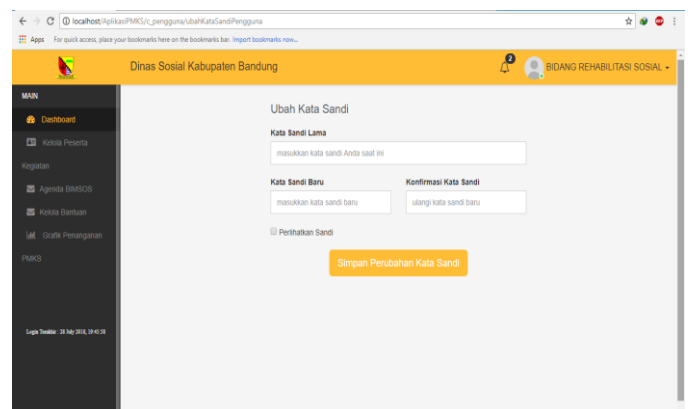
localhost/AplikasiPMKS/c_pengguna/ubahKataSandiPengguna

Apps For quick access, place your bookmarks here on the bookmarks bar. Import bookmarks now...

Dinas Sosial Kabupaten Bandung

2

BIDANG REHABILITASI SOSIAL

MAIN

Dashboard

Kelola Peserta

Kegiatan

Agenda BIMSOS

Kelola Bantuan

Grafik Penanganan

PMKS

Login Terakhir : 28 July 2018, 19:41:38

Ubah Kata Sandi

Kata Sandi Lama

masukkan kata sandi Anda saat ini

Kata Sandi Baru

masukkan kata sandi baru

Konfirmasi Kata Sandi

ulangi kata sandi baru

Perlihatkan Sandi

Simpan Perubahan Kata Sandi